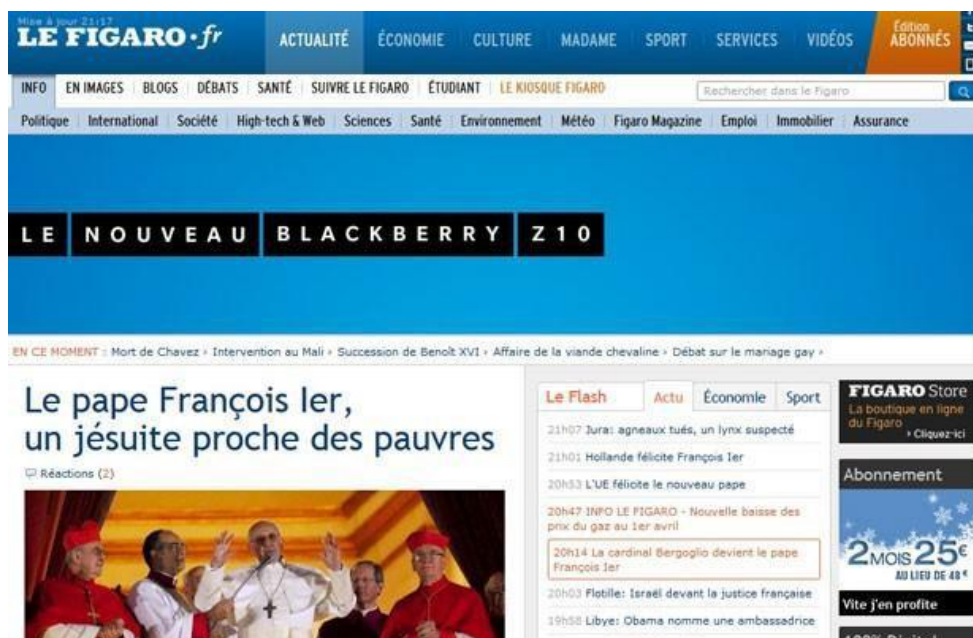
Mise à jour 21:17
LE FIGARO·fr

ACTUALITÉ ÉCONOMIE CULTURE MADAME SPORT SERVICES VIDÉOS Édition ABONNÉS

INFO EN IMAGES BLOGS DÉBATS SANTÉ SUIVRE LE FIGARO ÉTUDIANT LE KIOSQUE FIGARO

Rechercher dans le Figaro

Politique International Société High-tech & Web Sciences Santé Environnement Météo Figaro Magazine Emploi Immobilier Assurance

LE NOUVEAU BLACKBERRY Z10

EN CE MOMENT : Mort de Chavez › Intervention au Mali › Succession de Benoît XVI › Affaire de la viande chevaline › Débat sur le mariage gay ›

Le pape François Ier, un jésuite proche des pauvres

Réactions (2)

Le Flash Actu Économie Sport

21h07 Jura: agneaux tués, un lynx suspecté

21h01 Hollande félicite François Ier

20h53 L'UE félicite le nouveau pape

20h47 INFO LE FIGARO - Nouvelle baisse des prix du gaz au 1er avril

20h14 La cardinal Bergoglio devient le pape François Ier

20h03 Flotille: Israël devant la justice française

19h58 Libye: Obama nomme une ambassadrice

FIGARO Store
La boutique en ligne du Figaro
› Cliquez-ici

Abonnement

2 MOIS 25€
AU LIEU DE 48 €

Vite j'en profite

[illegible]